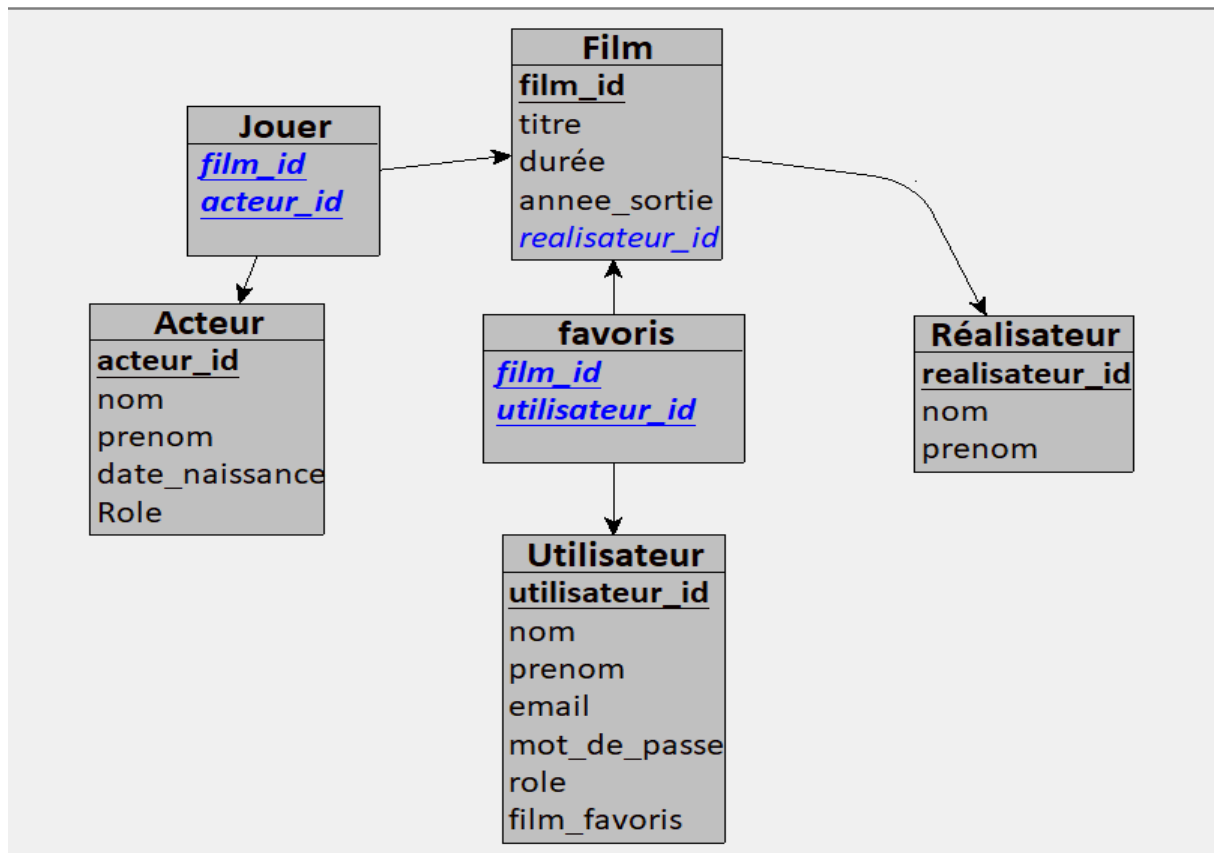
Film
film_id
titre
durée
annee_sortie
realisateur_id

Jouer
film_id
acteur_id

Acteur
acteur_id
nom
prenom
date_naissance
Role

favoris
film_id
utilisateur_id

Réalisateur
realisateur_id
nom
prenom

Utilisateur
utilisateur_id
nom
prenom
email
mot_de_passe
role
film_favoris